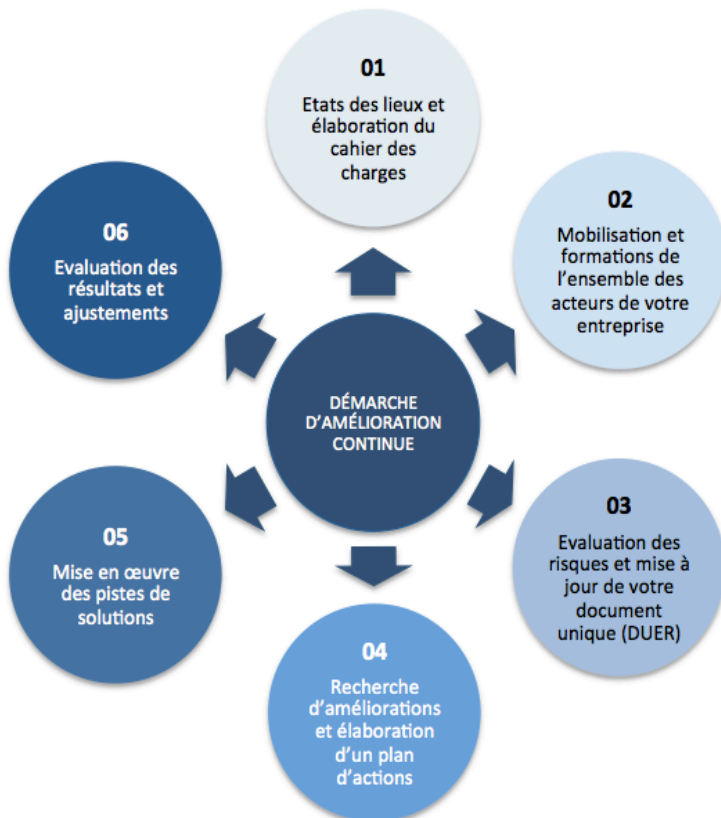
DÉMARCHE D'AMÉLIORATION CONTINUE

01
Etats des lieux et élaboration du cahier des charges

02
Mobilisation et formations de l'ensemble des acteurs de votre entreprise

03
Evaluation des risques et mise à jour de votre document unique (DUER)

04
Recherche d'améliorations et élaboration d'un plan d'actions

05
Mise en œuvre des pistes de solutions

06
Evaluation des résultats et ajustements